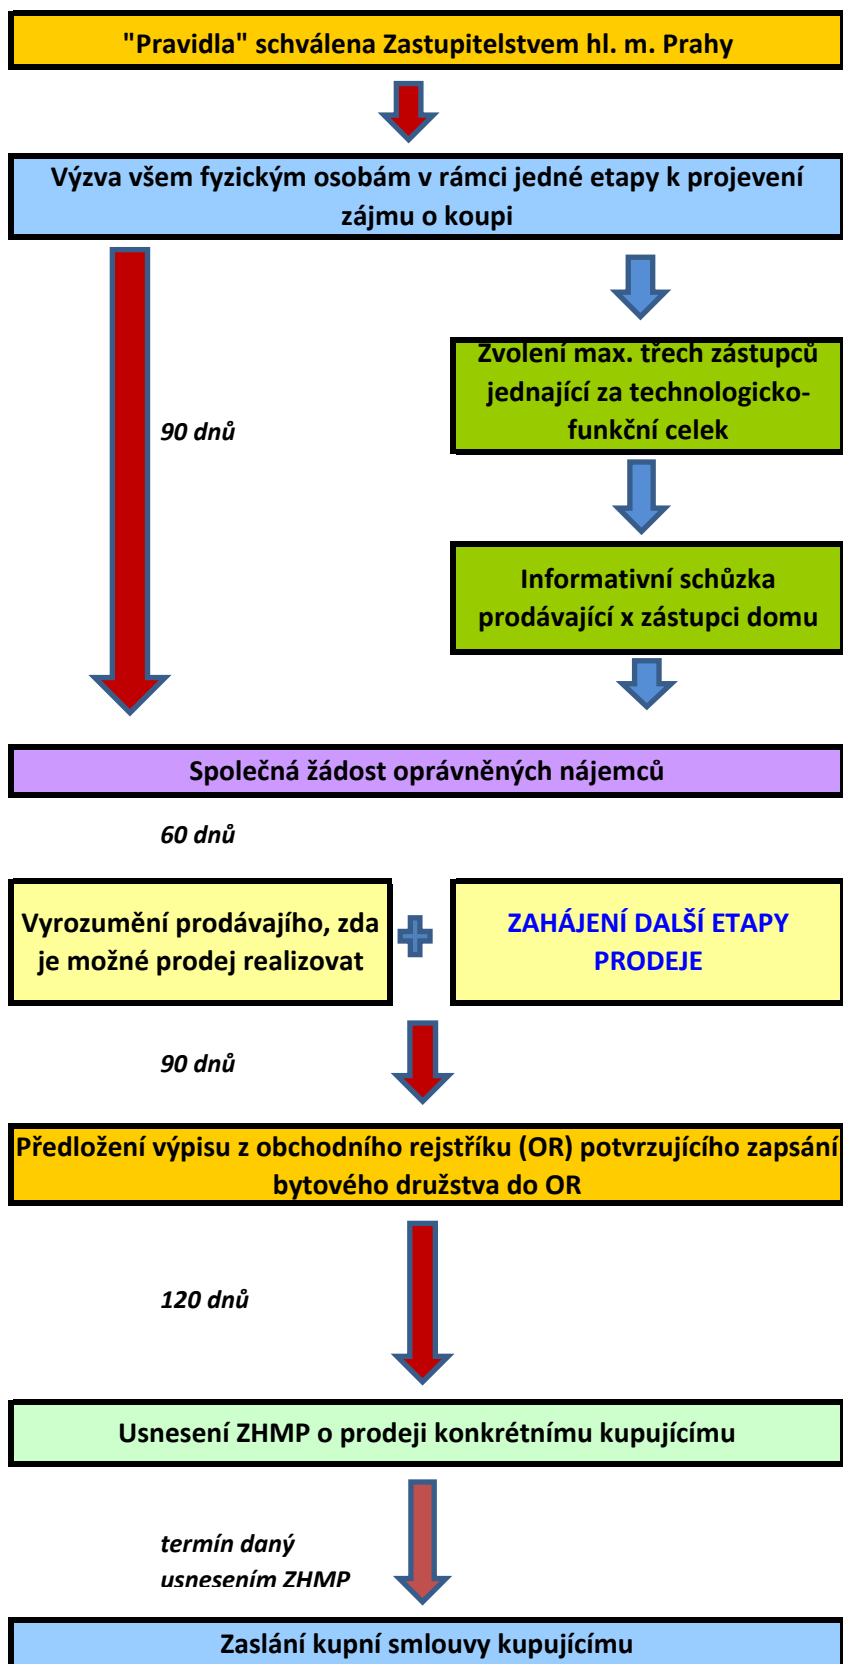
"Pravidla" schválena Zastupitelstvem hl. m. Prahy

Výzva všem fyzickým osobám v rámci jedné etapy k projevení zájmu o koupi

90 dnů

Zvolení max. třech zástupců jednající za technologicko-funkční celek

Informativní schůzka prodávající x zástupci domu

Společná žádost oprávněných nájemců

60 dnů

Vyrozumění prodávajího, zda je možné prodej realizovat

+

ZAHÁJENÍ DALŠÍ ETAPY PRODEJE

90 dnů

Předložení výpisu z obchodního rejstříku (OR) potvrzujícího zapsání bytového družstva do OR

120 dnů

Usnesení ZHMP o prodeji konkrétnímu kupujícímu

termín daný usnesením ZHMP

Zaslání kupní smlouvy kupujícímu